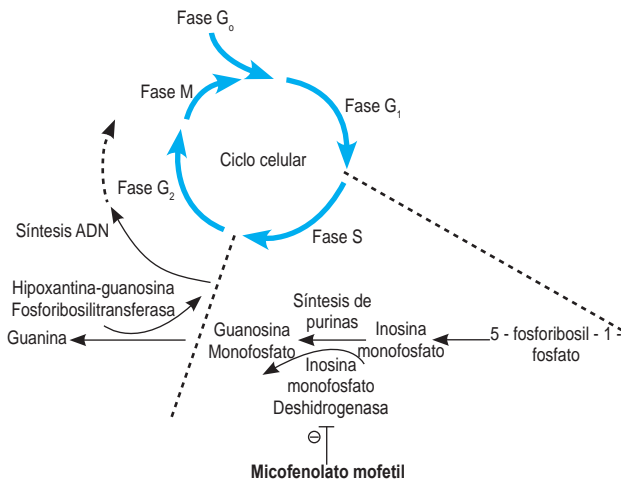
Fase $G_o$

Fase M

Fase $G_1$

Ciclo celular

Fase $G_2$

Fase S

Síntesis ADN

Hipoxantina-guanosina Fosforibosilitransferasa

Guanina

Síntesis de purinas

Guanosina Monofosfato

Inosina monofosfato

5 - fosforibosil - 1 - fosfato

Inosina monofosfato Deshidrogenasa

$\ominus$

Micofenolato mofetil